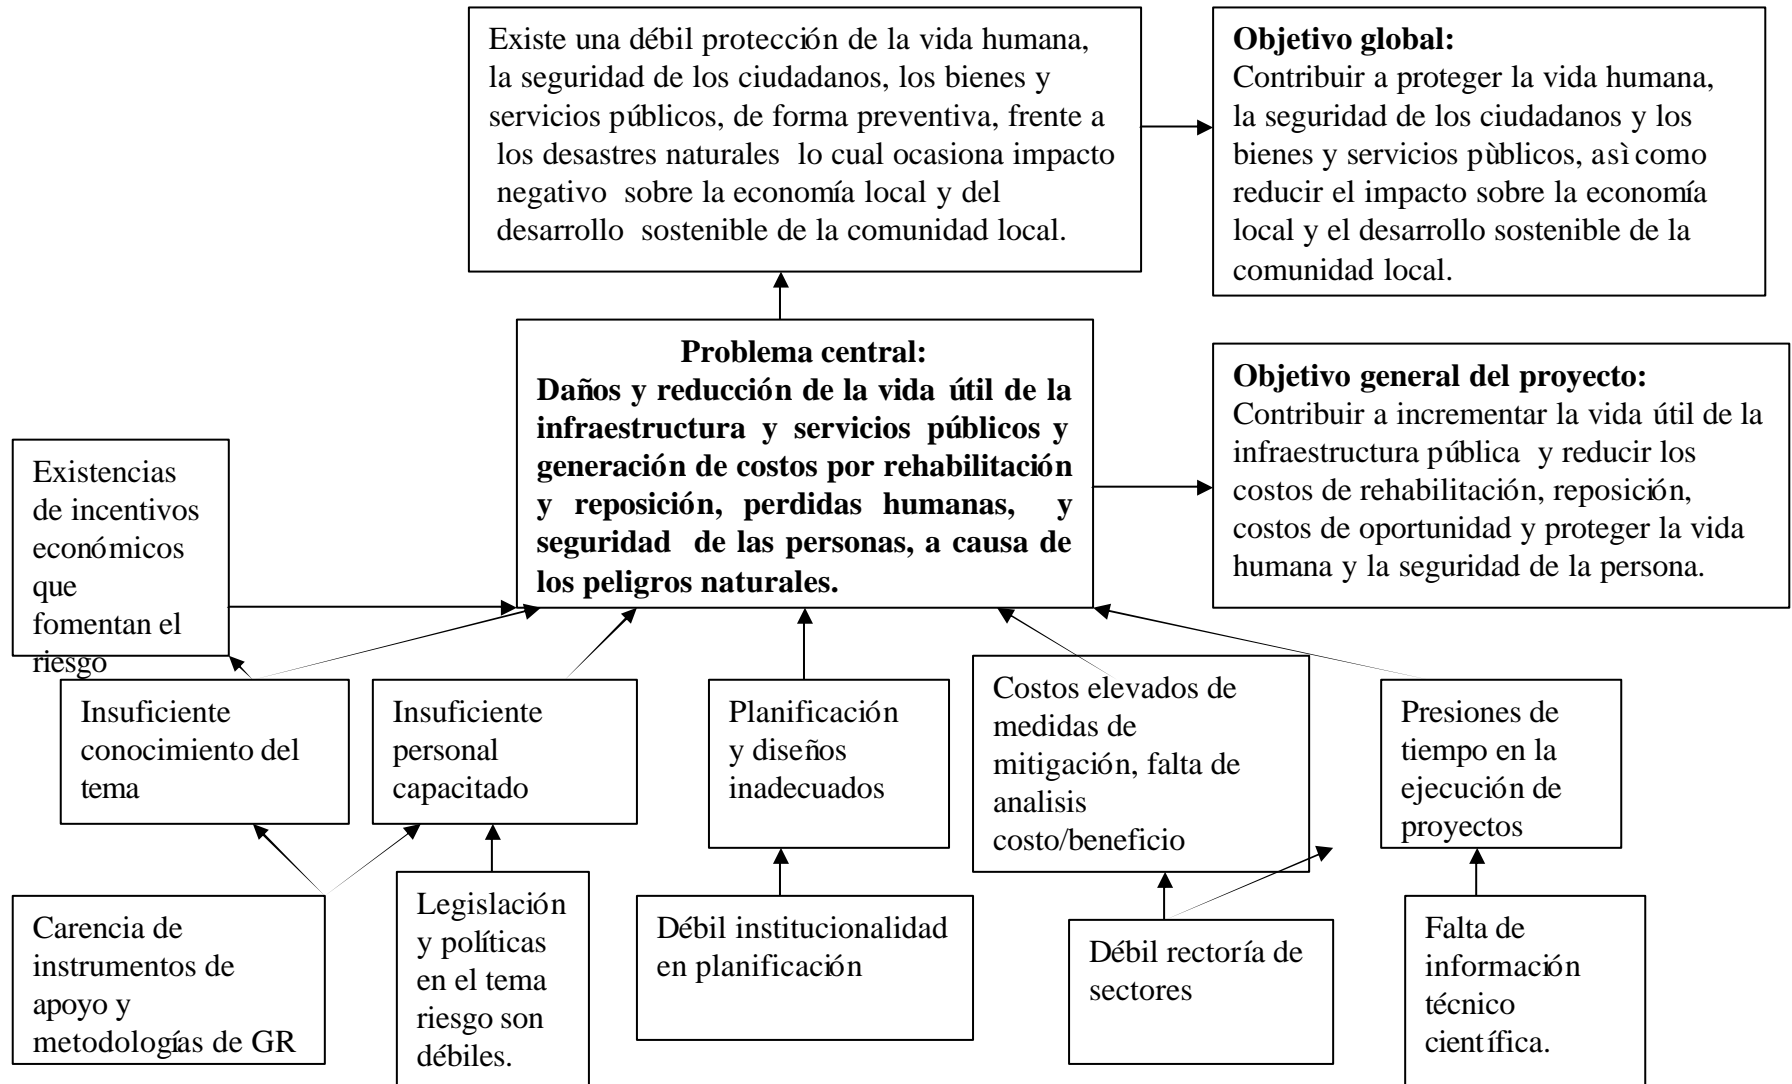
Existe una débil protección de la vida humana, la seguridad de los ciudadanos, los bienes y servicios públicos, de forma preventiva, frente a los desastres naturales lo cual ocasiona impacto negativo sobre la economía local y del desarrollo sostenible de la comunidad local.

**Objetivo global:**
Contribuir a proteger la vida humana, la seguridad de los ciudadanos y los bienes y servicios pùblicos, asì como reducir el impacto sobre la economía local y el desarrollo sostenible de la comunidad local.

**Problema central:**
**Daños y reducción de la vida útil de la infraestructura y servicios públicos y generación de costos por rehabilitación y reposición, perdidas humanas, y seguridad de las personas, a causa de los peligros naturales.**

**Objetivo general del proyecto:**
Contribuir a incrementar la vida útil de la infraestructura pública y reducir los costos de rehabilitación, reposición, costos de oportunidad y proteger la vida humana y la seguridad de la persona.

Existencias de incentivos económicos que fomentan el riesgo

Insuficiente conocimiento del tema

Insuficiente personal capacitado

Planificación y diseños inadecuados

Costos elevados de medidas de mitigación, falta de analisis costo/beneficio

Presiones de tiempo en la ejecución de proyectos

Carencia de instrumentos de apoyo y metodologías de GR

Legislación y políticas en el tema riesgo son débiles.

Débil institucionalidad en planificación

Débil rectoría de sectores

Falta de información técnico científica.